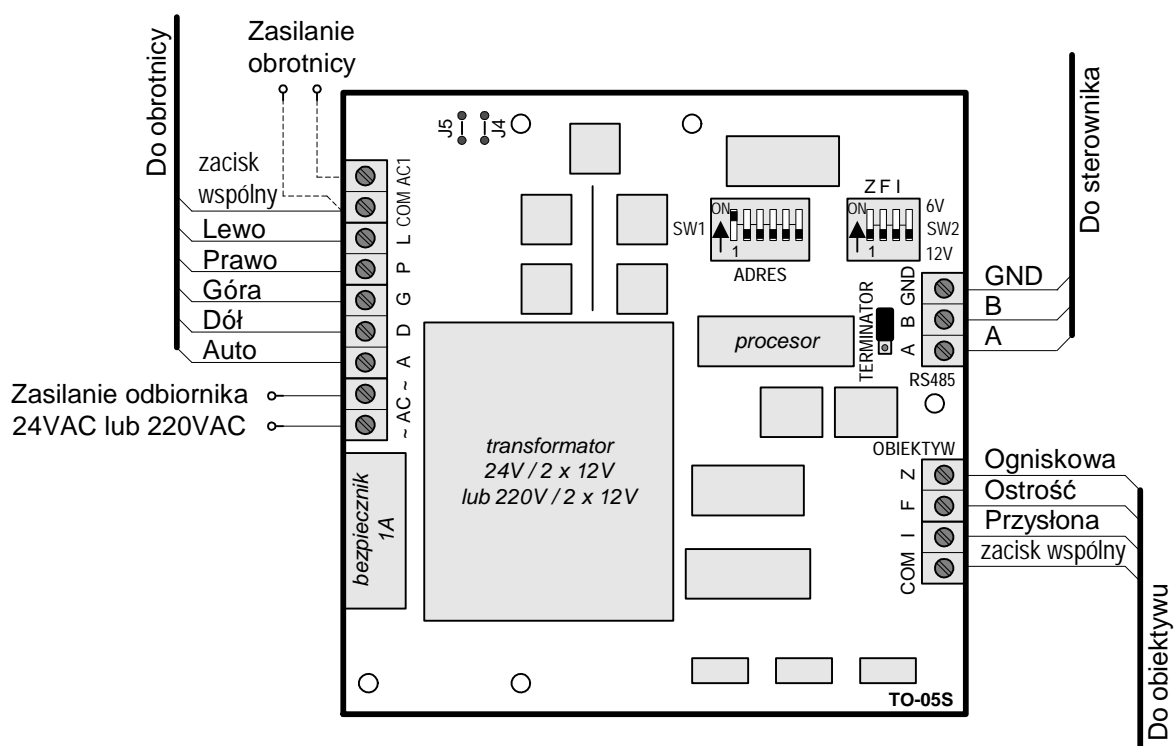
Do obrotnicy

Zasilanie obrotnicy

zacisk wspólny

Lewo

Prawo

Góra

Dół

Auto

Zasilanie odbiornika
24VAC lub 220VAC

AC1
COM
L
P
G
D
A
~ AC ~

J5
J4

SW1
ON
1
ADRES

Z F I
ON
1
6V
SW2
12V

Do sterownika

GND
B
A

GND
B
A

TERMINATOR

procesor

RS485

transformator
24V / 2 x 12V
lub 220V / 2 x 12V

bezpiecznik
1A

OBIEKTYW
Z
F
I
COM

Ogniskowa
Ostrość
Przysłona
zacisk wspólny

Do obiektywu

TO-05S